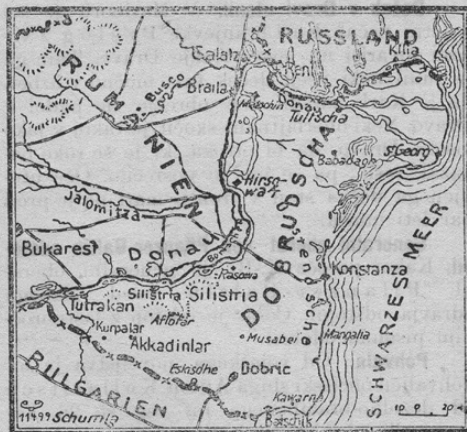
RUSSLAND
Kilia
Galatz
Reni
RUMÄNIEN
Busco
Braila
Donau
Tultscha
Matschin
Babadagh
St. Georg
Hirsowa
DOBRUDSCHA
Jalomitza
SCHWARZES MEER
Bukarest
Donau
Konstanza
Rasowa
Tschernawoda
Silistria
Silistria
Tutrakan
Aflotar
Kurpalar
Akkadinlar
Musabei
Mangalia
Dobric
BULGARIEN
Eskidshe
Kawarna
Baltschik
Schumla
11499
10 0 20